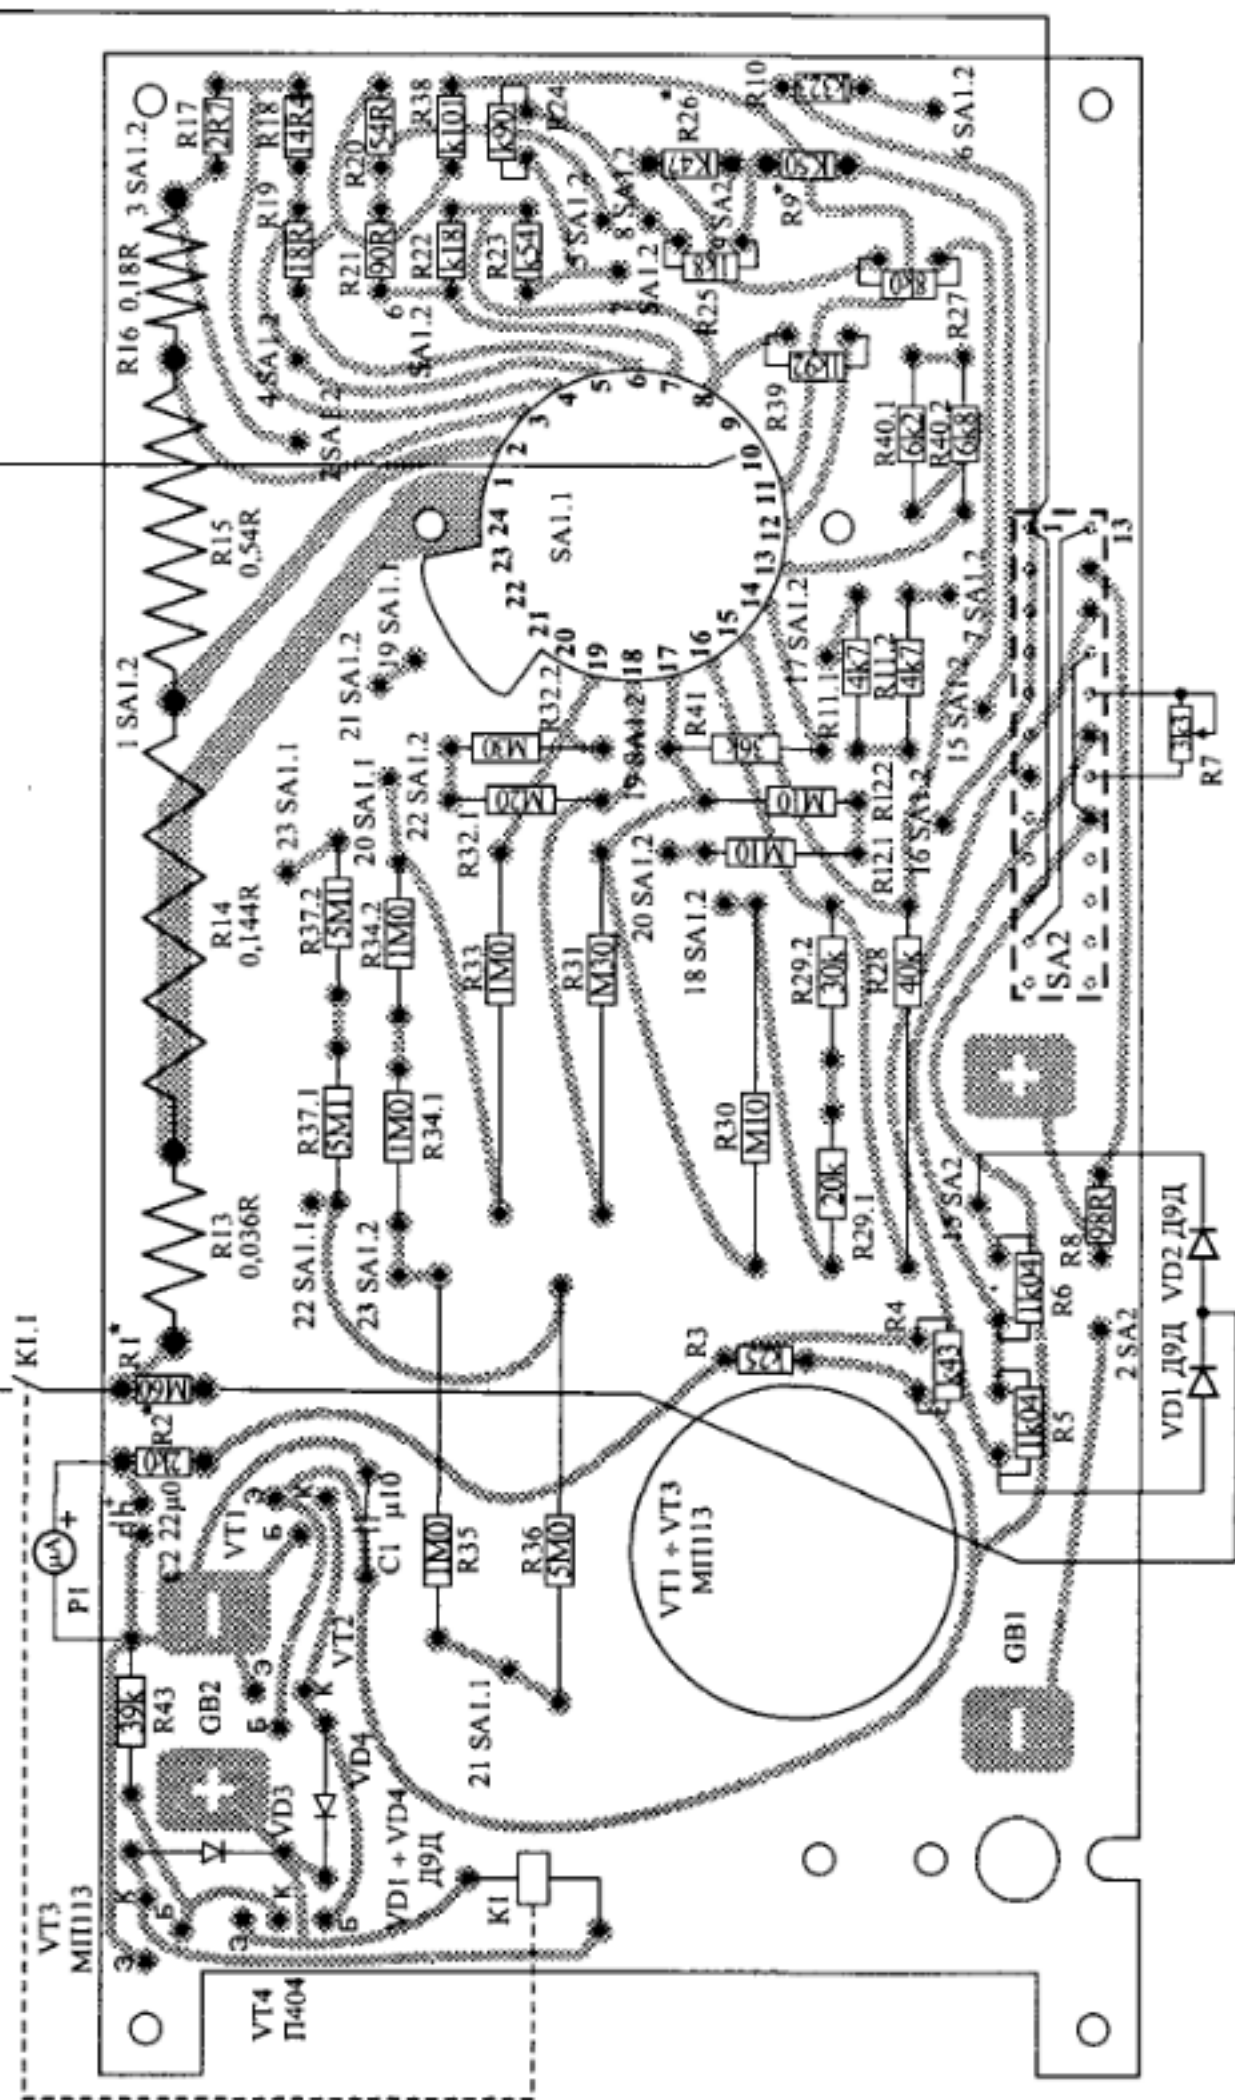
R17 2R7
R18 14R4
R19 18R
R20 54R
R21 90R
R38 K10
R22 K18
R23 K54
R24 K90
R26* K47
R10 K23
R9* K50
R25 1K8
R27 8K0
R39 1K2
R40.1 6K2
R40.2 6K8
3 SA1.2
6 SA1.2
8 SA1.2
5 SA1.2
9 SA2
6 SA1.2
4 SA1.2
1 SA1.2
2 SA1.2
R16 0,18R
R15 0,54R
R14 0,144R
R13 0,036R
SA1.1
1 2 3 4 5 6 7 8 9 10 11 12 13 14 15 16 17 18 19 20 21 22 23 24
19 SA1.1
21 SA1.2
21 SA1.1
23 SA1.1
22 SA1.2
20 SA1.1
22 SA1.2
R32.2 M30
R32.1 M20
19 SA1.2
R41 36K
R11.1 4K7
R11.2 4K7
17 SA1.2
7 SA1.2
15 SA1.2
16 SA1.2
R12.2 M10
R12.1 M10
20 SA1.2
18 SA1.2
R37.2 5M1
R34.2 1M0
R33 1M0
R31 M30
R29.2 30k
R28 40k
R37.1 5M1
R34.1 1M0
R30 M10
R29.1 20k
R7 3k3
13
SA2
22 SA1.1
23 SA1.2
R3 K25
R4 K43
R5 1K04
R6 1K04
R8 98R
15 SA2
2 SA2
VD1 Д9Д
VD2 Д9Д
K1.1
R1* M60
R2 7k0
C2 22μ0
C1 μ10
VT1
VT2
VT1 ÷ VT3 МП113
R35 1M0
R36 5M0
21 SA1.1
GB1
GB2
PI
μA
+
R43 39k
VD3
VD4
VD1 ÷ VD4 Д9Д
K1
VT3 МП113
VT4 П404
Э Б К
Э Б К
Э Б К
Э Б К